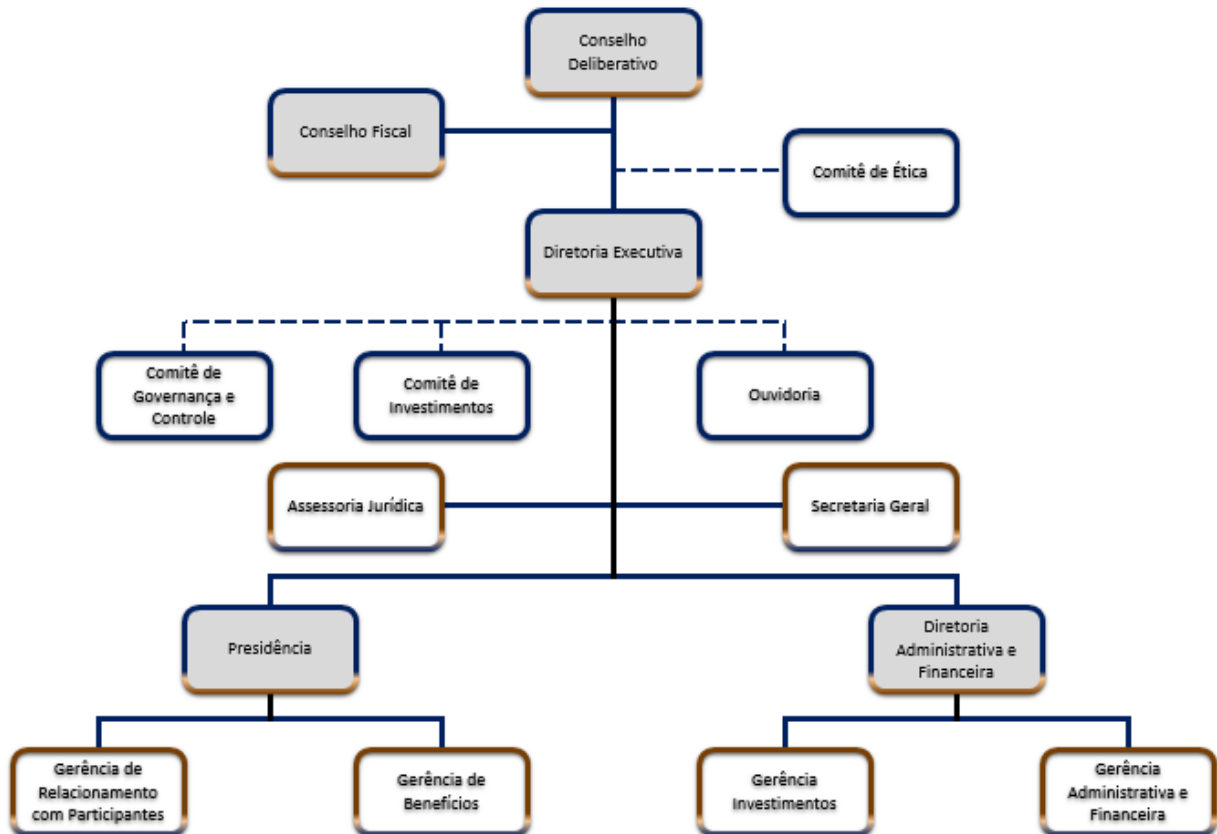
Conselho Deliberativo

Conselho Fiscal

Comitê de Ética

Diretoria Executiva

Comitê de Governança e Controle

Comitê de Investimentos

Ouvidoria

Assessoria Jurídica

Secretaria Geral

Presidência

Diretoria Administrativa e Financeira

Gerência de Relacionamento com Participantes

Gerência de Benefícios

Gerência Investimentos

Gerência Administrativa e Financeira